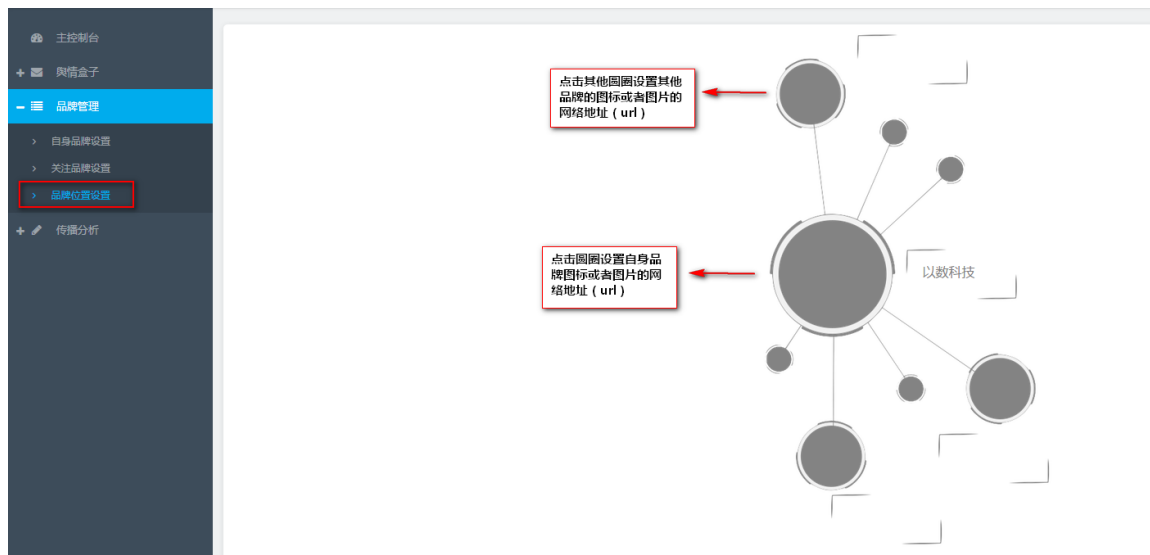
主控制台

+ 舆情盒子

− 品牌管理

› 自身品牌设置

› 关注品牌设置

› 品牌位置设置

+ 传播分析

点击其他圆圈设置其他品牌的图标或者图片的网络地址（url）

点击圆圈设置自身品牌图标或者图片的网络地址（url）

以数科技